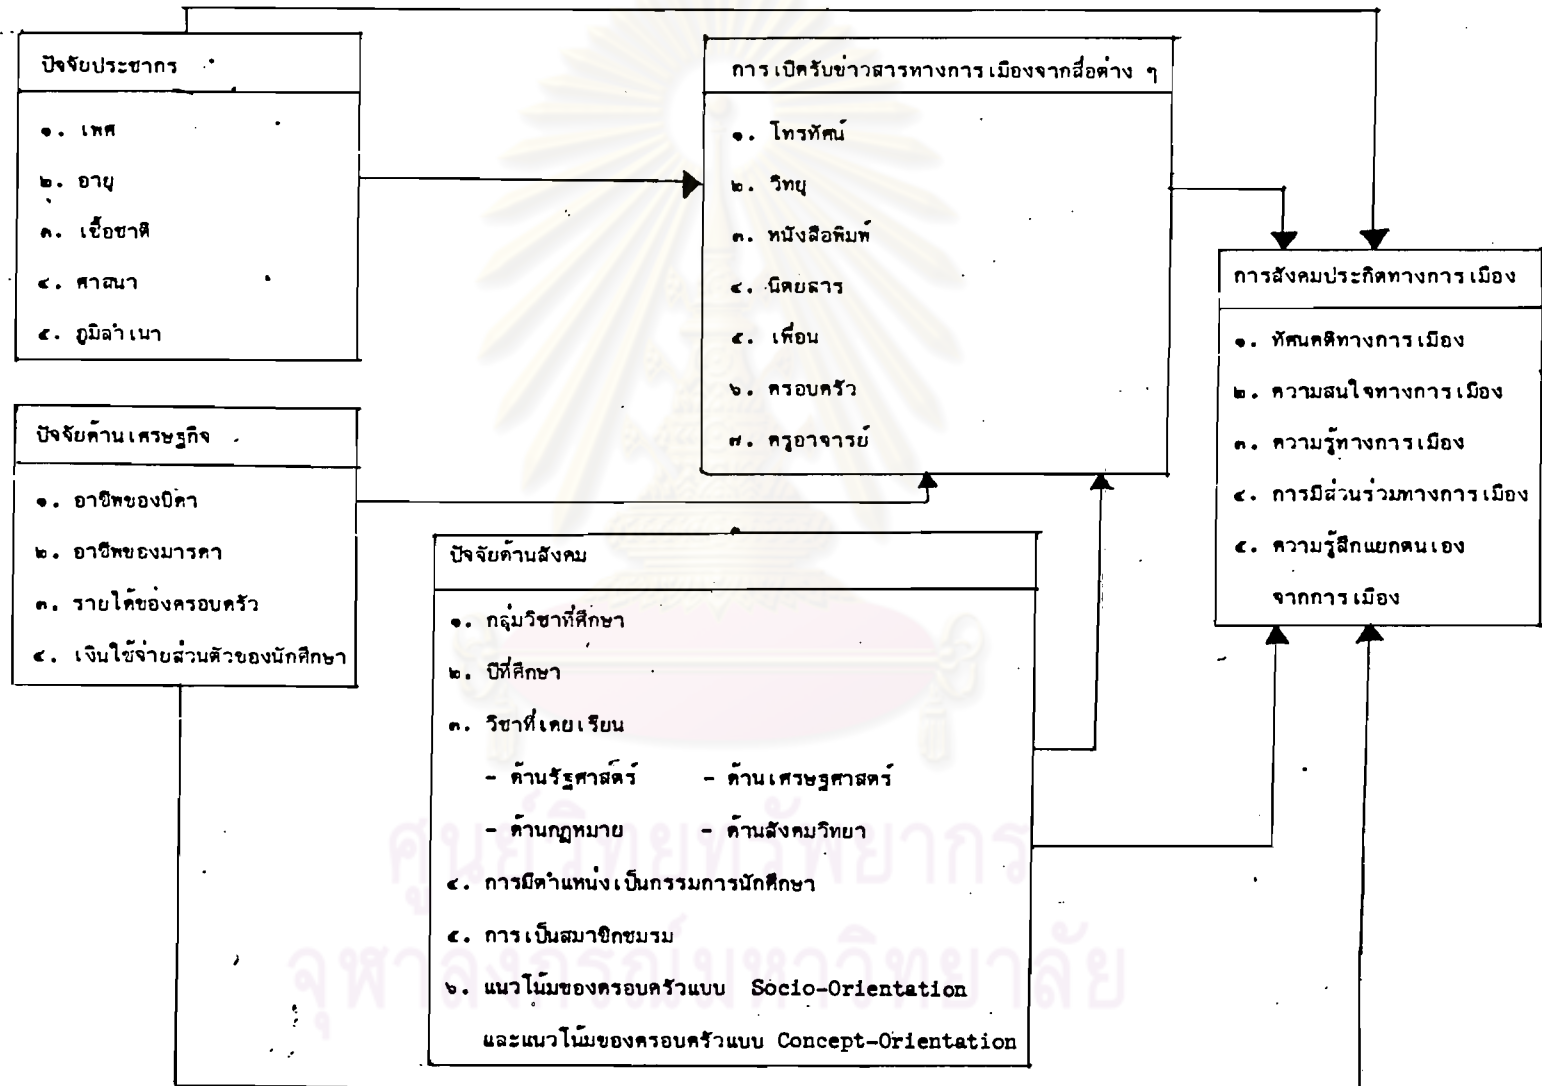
ปัจจัยประชากร

๑. เพศ

๒. อายุ

๓. เชื้อชาติ

๔. ศาสนา

๕. ภูมิลำเนา

ปัจจัยด้านเศรษฐกิจ

๑. อาชีพของบิดา

๒. อาชีพของมารดา

๓. รายได้ของครอบครัว

๔. เงินใช้จ่ายส่วนตัวของนักศึกษา

การเปิดรับข่าวสารทางการเมืองจากสื่อต่าง ๆ

๑. โทรทัศน์

๒. วิทยุ

๓. หนังสือพิมพ์

๔. นิตยสาร

๕. เพื่อน

๖. ครอบครัว

๗. ครูอาจารย์

ปัจจัยด้านสังคม

๑. กลุ่มวิชาที่ศึกษา

๒. ปีที่ศึกษา

๓. วิชาที่เคยเรียน

- ด้านรัฐศาสตร์ - ด้านเศรษฐศาสตร์

- ด้านกฎหมาย - ด้านสังคมวิทยา

๔. การมีตำแหน่งเป็นกรรมการนักศึกษา

๕. การเป็นสมาชิกชมรม

๖. แนวโน้มของครอบครัวแบบ Socio-Orientation และแนวโน้มของครอบครัวแบบ Concept-Orientation

การสังคมประกิตทางการเมือง

๑. ทัศนคติทางการเมือง

๒. ความสนใจทางการเมือง

๓. ความรู้ทางการเมือง

๔. การมีส่วนร่วมทางการเมือง

๕. ความรู้สึกแยกตนเองจากการเมือง

ศูนย์วิทยทรัพยากร
จุฬาลงกรณ์มหาวิทยาลัย